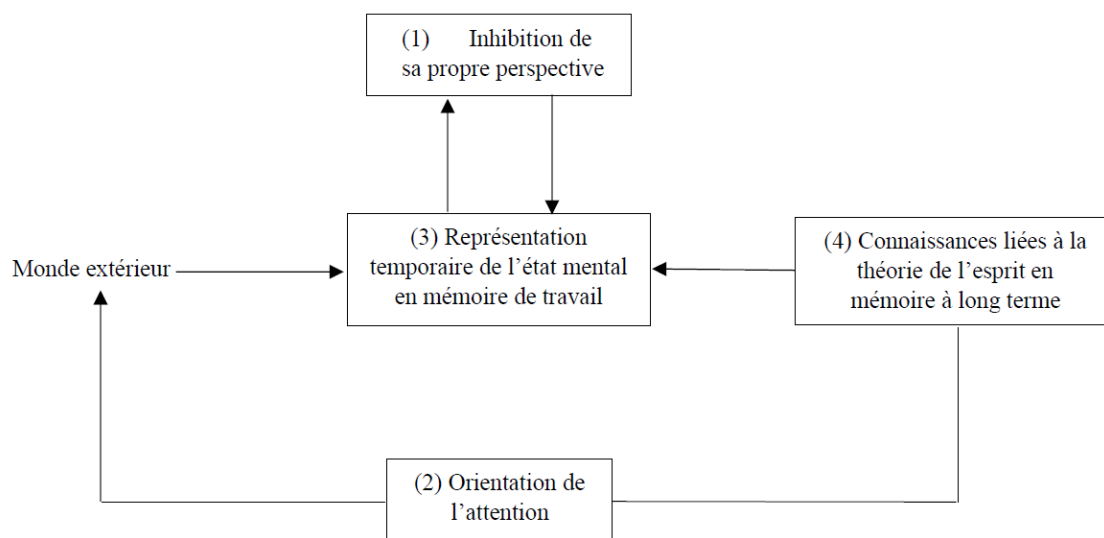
(1) Inhibition de sa propre perspective

Monde extérieur

(3) Représentation temporaire de l’état mental en mémoire de travail

(4) Connaissances liées à la théorie de l’esprit en mémoire à long terme

(2) Orientation de l’attention